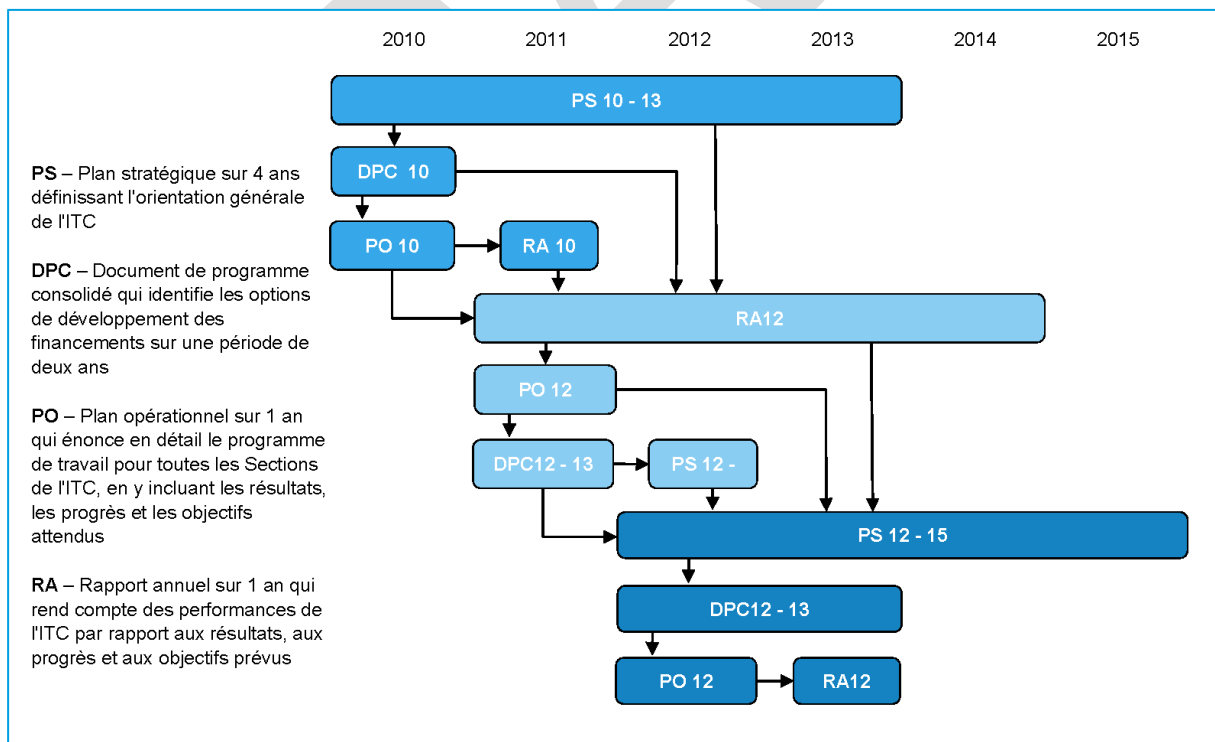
2010 2011 2012 2013 2014 2015

PS 10 - 13

DPC 10

PO 10

RA 10

RA12

PO 12

DPC12 - 13

PS 12 -

PS 12 - 15

DPC12 - 13

PO 12

RA12

**PS** – Plan stratégique sur 4 ans définissant l'orientation générale de l'ITC

**DPC** – Document de programme consolidé qui identifie les options de développement des financements sur une période de deux ans

**PO** – Plan opérationnel sur 1 an qui énonce en détail le programme de travail pour toutes les Sections de l'ITC, en y incluant les résultats, les progrès et les objectifs attendus

**RA** – Rapport annuel sur 1 an qui rend compte des performances de l'ITC par rapport aux résultats, aux progrès et aux objectifs prévus